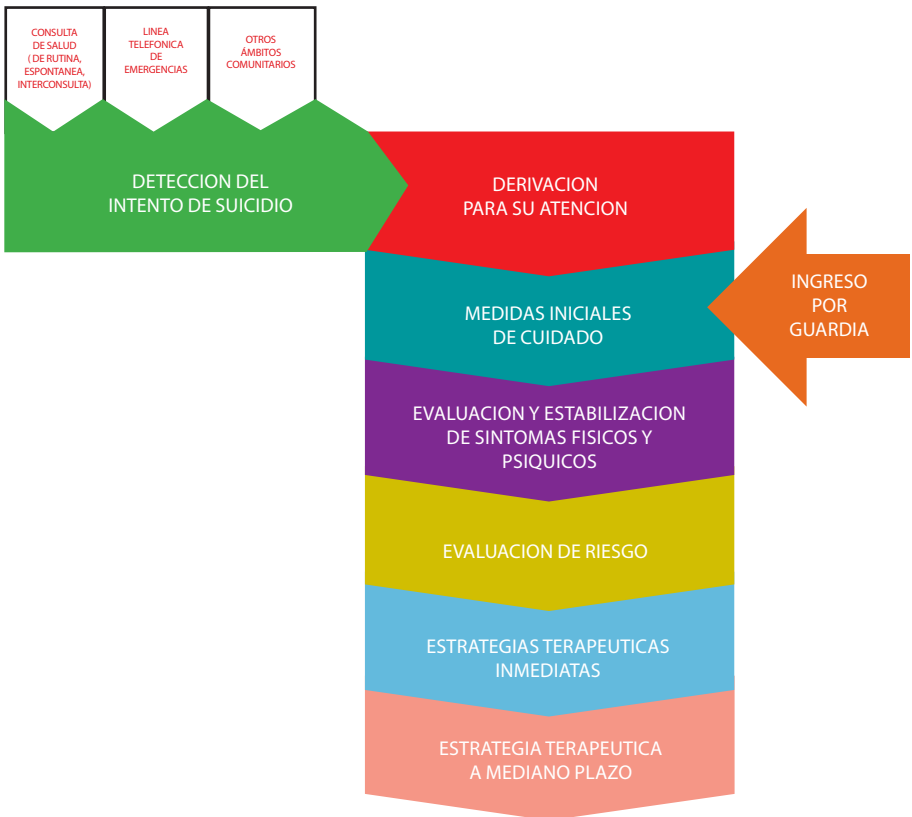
CONSULTA DE SALUD ( DE RUTINA, ESPONTANEA, INTERCONSULTA)

LINEA TELEFONICA DE EMERGENCIAS

OTROS ÁMBITOS COMUNITARIOS

DETECCION DEL INTENTO DE SUICIDIO

DERIVACION PARA SU ATENCION

INGRESO POR GUARDIA

MEDIDAS INICIALES DE CUIDADO

EVALUACION Y ESTABILIZACION DE SINTOMAS FISICOS Y PSIQUICOS

EVALUACION DE RIESGO

ESTRATEGIAS TERAPEUTICAS INMEDIATAS

ESTRATEGIA TERAPEUTICA A MEDIANO PLAZO